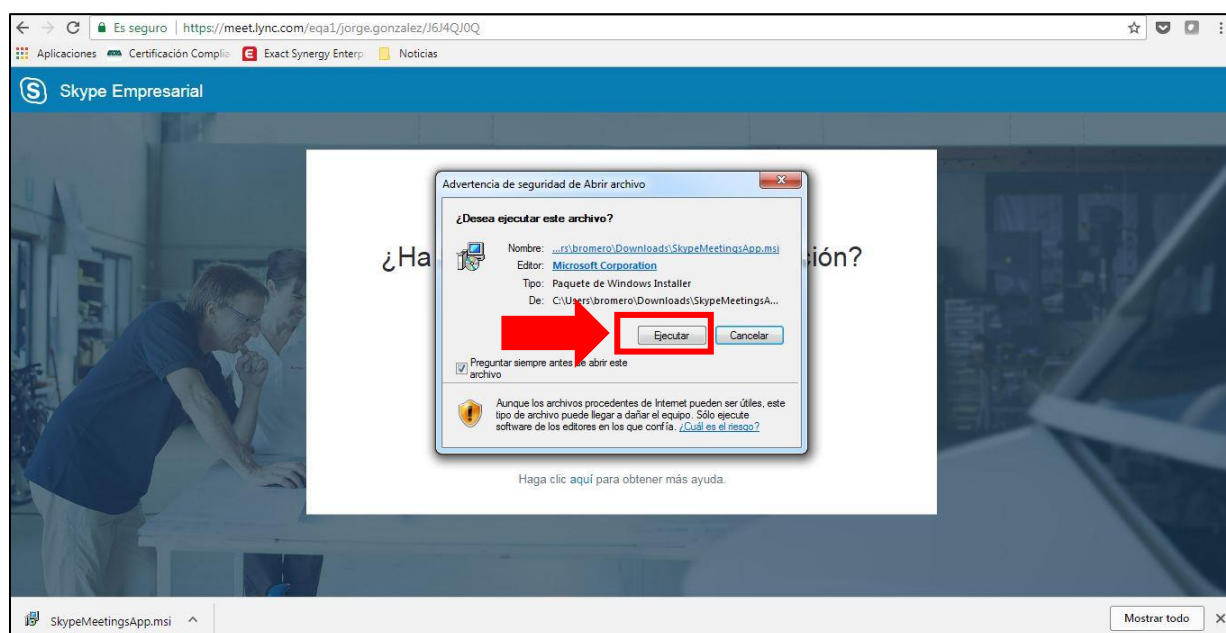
Es seguro | https://meet.lync.com/eqa1/jorge.gonzalez/J6J4QJ0Q

Aplicaciones Certificación Complia Exact Synergy Enterp Noticias

Skype Empresarial

¿Ha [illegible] sión?

Advertencia de seguridad de Abrir archivo

¿Desea ejecutar este archivo?

Nombre: ...rs\bromero\Downloads\SkypeMeetingsApp.msi
Editor: Microsoft Corporation
Tipo: Paquete de Windows Installer
De: C:\Users\bromero\Downloads\SkypeMeetingsA...

Ejecutar Cancelar

Preguntar siempre antes de abrir este archivo

Aunque los archivos procedentes de Internet pueden ser útiles, este tipo de archivo puede llegar a dañar el equipo. Sólo ejecute software de los editores en los que confía. ¿Cuál es el riesgo?

Haga clic aquí para obtener más ayuda.

SkypeMeetingsApp.msi

Mostrar todo